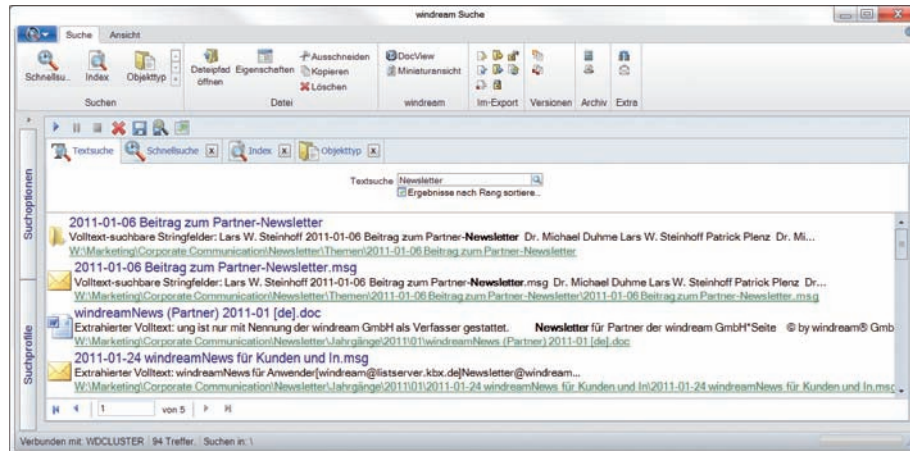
windream Suche

Suche Ansicht

Schnellsu... Index Objekttyp

Suchen

Dateipfad öffnen Eigenschaften Ausschneiden Kopieren Löschen

Datei

DocView Miniaturansicht

windream

Im-Export Versionen Archiv Extra

Suchoptionen

Suchprofile

Textsuche Schnellsuche Index Objekttyp

Textsuche Newsletter
Ergebnisse nach Rang sortiere...

2011-01-06 Beitrag zum Partner-Newsletter
Volltext-suchbare Stringfelder: Lars W. Steinhoff 2011-01-06 Beitrag zum Partner-**Newsletter** Dr. Michael Duhme Lars W. Steinhoff Patrick Plenz Dr. Mi...
W:\Marketing\Corporate Communication\Newsletter\Themen\2011-01-06 Beitrag zum Partner-Newsletter

2011-01-06 Beitrag zum Partner-Newsletter.msg
Volltext-suchbare Stringfelder: Lars W. Steinhoff 2011-01-06 Beitrag zum Partner-**Newsletter**.msg Dr. Michael Duhme Lars W. Steinhoff Patrick Plenz Dr...
W:\Marketing\Corporate Communication\Newsletter\Themen\2011-01-06 Beitrag zum Partner-Newsletter\2011-01-06 Beitrag zum Partner-Newsletter.msg

windreamNews (Partner) 2011-01 [de].doc
Extrahierter Volltext: ung ist nur mit Nennung der windream GmbH als Verfasser gestattet. **Newsletter** für Partner der windream GmbH*Seite © by windream® Gmb
W:\Marketing\Corporate Communication\Newsletter\Jahrgänge\2011\01\windreamNews (Partner) 2011-01 [de].doc

2011-01-24 windreamNews für Kunden und In.msg
Extrahierter Volltext: windreamNews für Anwender[windream@listserver.kbx.de]Newsletter@windream...
W:\Marketing\Corporate Communication\Newsletter\Jahrgänge\2011\01\2011-01-24 windreamNews für Kunden und In\2011-01-24 windreamNews für Kunden und In.msg

1 von 5

Verbunden mit: WDCLUSTER | 94 Treffer. | Suchen in: \